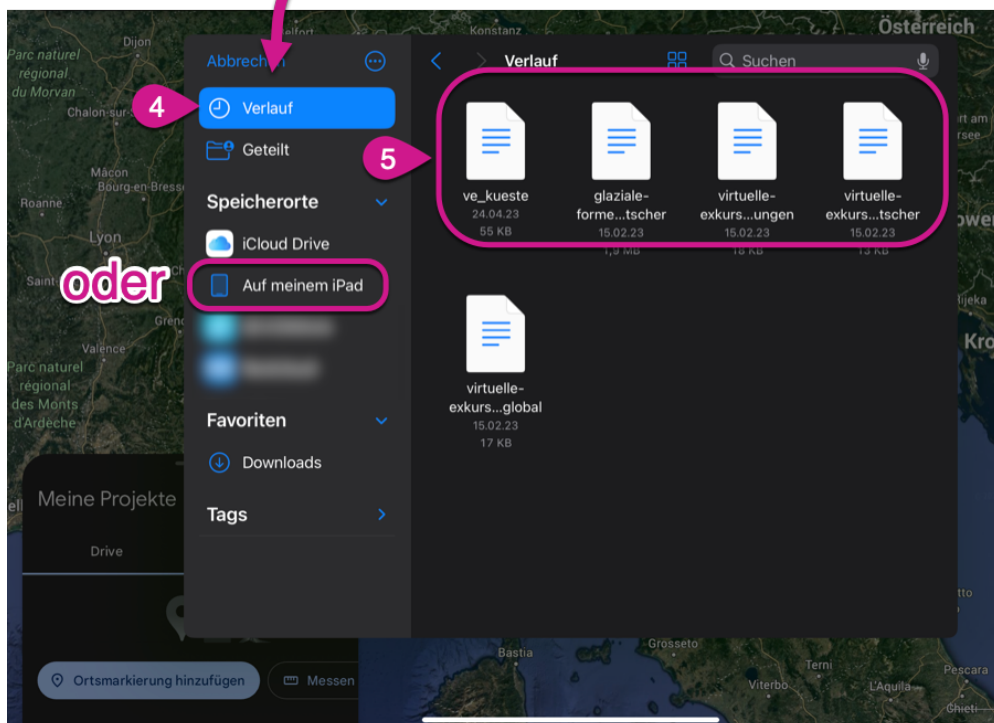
Österreich
Parc naturel régional du Morvan
Dijon
Chalon-sur-
Mâcon
Bourg-en-Bresse
Roanne
Lyon
Saint
Greno
Valence
Parc naturel régional des Monts d'Ardèche
Abbrechen
4
Verlauf
Geteilt
Speicherorte
iCloud Drive
oder
Auf meinem iPad
Favoriten
Downloads
Tags
Verlauf
Suchen
5
ve_kueste
24.04.23
55 KB
glaziale-forme...tscher
15.02.23
1,9 MB
virtuelle-exkurs...ungen
15.02.23
18 KB
virtuelle-exkurs...tscher
15.02.23
13 KB
virtuelle-exkurs...global
15.02.23
17 KB
Meine Projekte
Drive
Ortsmarkierung hinzufügen
Messen
Bastia
Grosseto
Terni
Viterbo
L'Aquila
Pescara
Chieti
Rijeka
Kro
rt am